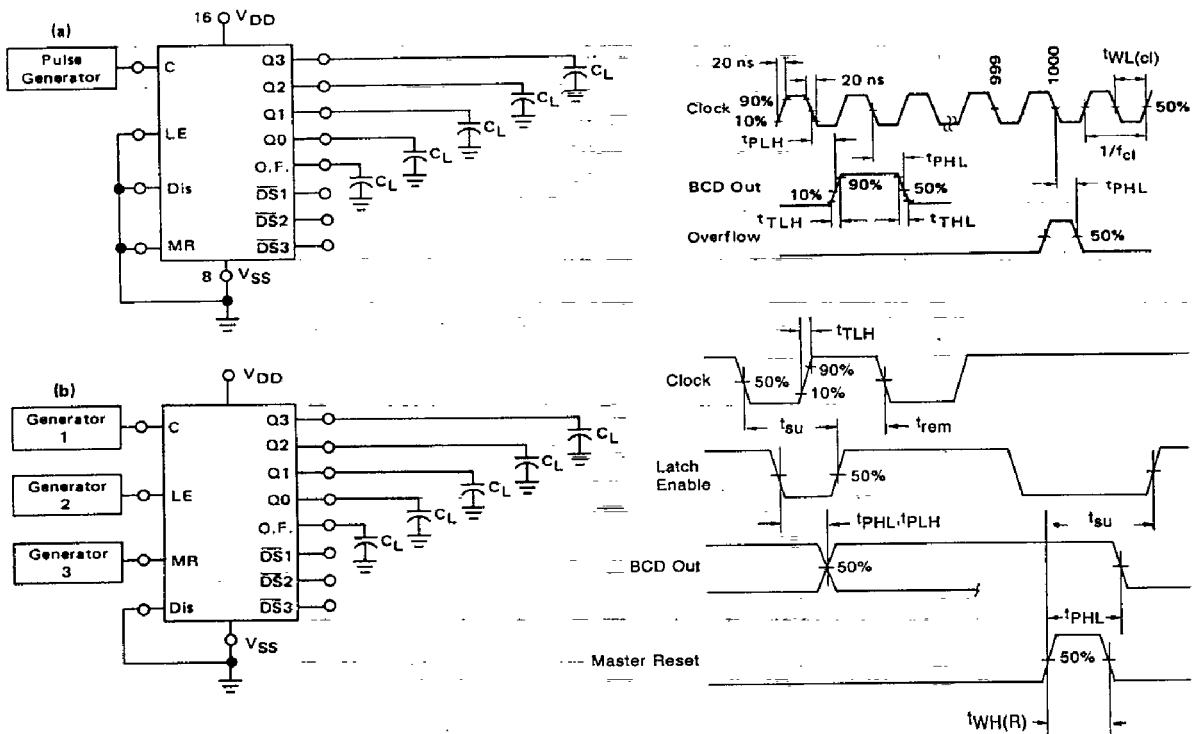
(a)

16 $V_{DD}$

Pulse Generator

C

LE

Dis

MR

Q3

Q2

Q1

Q0

O.F.

$\overline{DS}1$

$\overline{DS}2$

$\overline{DS}3$

8 $V_{SS}$

$C_L$

$C_L$

$C_L$

$C_L$

$C_L$

20 ns

20 ns

999

1000

$t_{WL(cl)}$

Clock 90%

10%

50%

$t_{PLH}$

$1/f_{cl}$

$t_{PHL}$

BCD Out

10%

90%

50%

$t_{PHL}$

$t_{TLH}$

$t_{THL}$

Overflow

50%

(b)

$V_{DD}$

Generator 1

Generator 2

Generator 3

C

LE

MR

Dis

Q3

Q2

Q1

Q0

O.F.

$\overline{DS}1$

$\overline{DS}2$

$\overline{DS}3$

$V_{SS}$

$C_L$

$C_L$

$C_L$

$C_L$

$C_L$

$t_{TLH}$

Clock

50%

90%

10%

$t_{su}$

$t_{rem}$

Latch Enable

50%

$t_{PHL}, t_{PLH}$

$t_{su}$

BCD Out

50%

$t_{PHL}$

Master Reset

50%

$t_{WH(R)}$